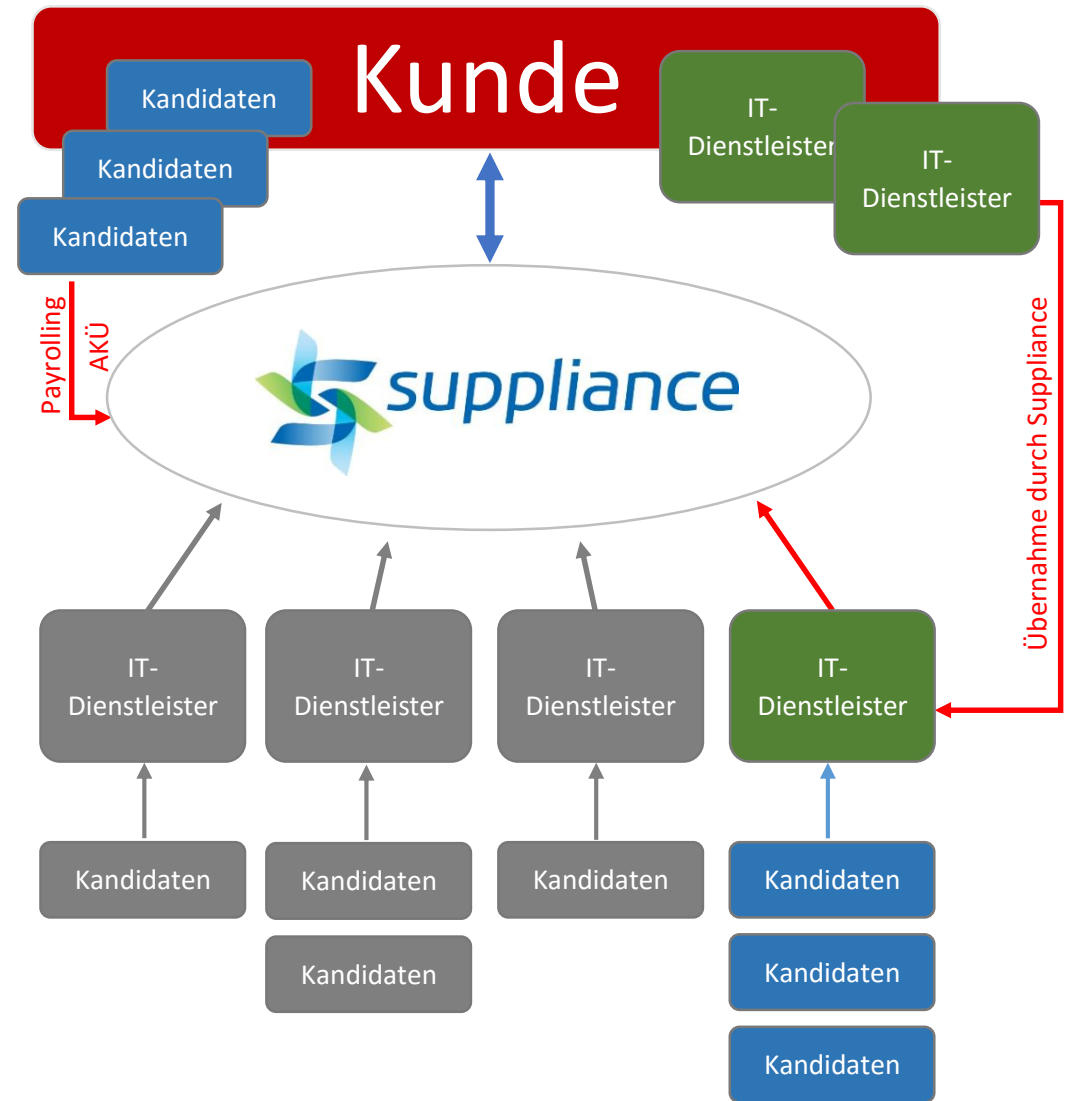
Kandidaten
Kandidaten
Kandidaten

Kunde

IT-Dienstleister
IT-Dienstleister

Payrolling
AKÜ

suppliance

Übernahme durch Suppliance

IT-Dienstleister
IT-Dienstleister
IT-Dienstleister
IT-Dienstleister

Kandidaten
Kandidaten
Kandidaten
Kandidaten
Kandidaten
Kandidaten
Kandidaten
Kandidaten